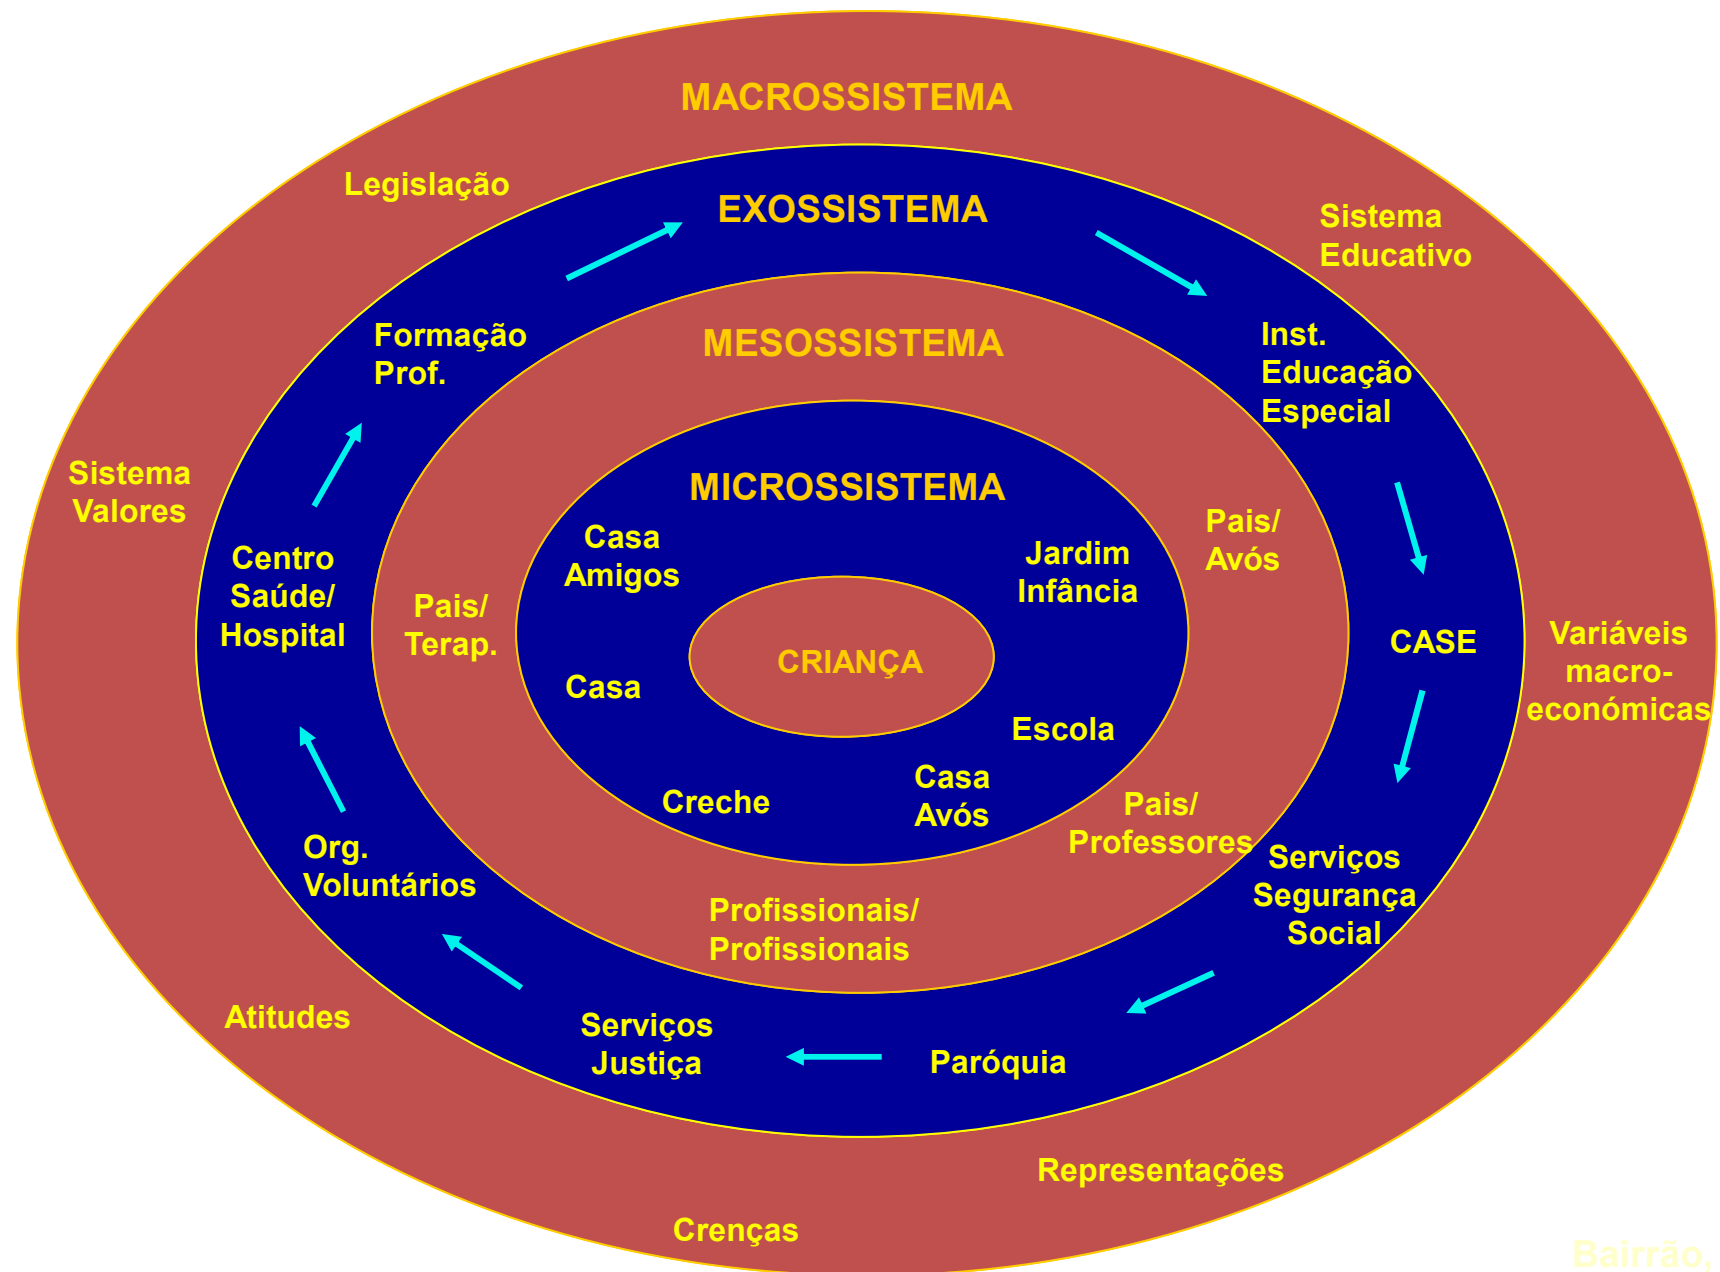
MACROSSISTEMA

Legislação

Sistema Educativo

Sistema Valores

Variáveis macro-económicas

Atitudes

Representações

Crenças

EXOSSISTEMA

Formação Prof.

Inst. Educação Especial

Centro Saúde/ Hospital

CASE

Org. Voluntários

Serviços Segurança Social

Serviços Justiça

Paróquia

MESOSSISTEMA

Pais/ Avós

Pais/ Terap.

Pais/ Professores

Profissionais/ Profissionais

MICROSSISTEMA

Casa Amigos

Jardim Infância

Casa

CRIANÇA

Escola

Creche

Casa Avós

Bairrão,